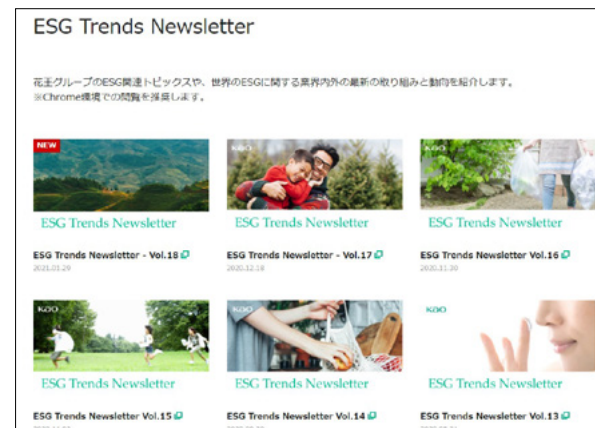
ESG Trends Newsletter

花王グループのESG関連トピックスや、世界のESGに関する業界内外の最新の取り組みと動向を紹介します。
※Chrome環境での閲覧を推奨します。

NEW

ESG Trends Newsletter

ESG Trends Newsletter - Vol.18
2021.01.29

KAO

ESG Trends Newsletter

ESG Trends Newsletter - Vol.17
2020.12.18

KAO

ESG Trends Newsletter

ESG Trends Newsletter Vol.16
2020.11.30

KAO

ESG Trends Newsletter

ESG Trends Newsletter Vol.15
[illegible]

KAO

ESG Trends Newsletter

ESG Trends Newsletter Vol.14
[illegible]

KAO

ESG Trends Newsletter

ESG Trends Newsletter Vol.13
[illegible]